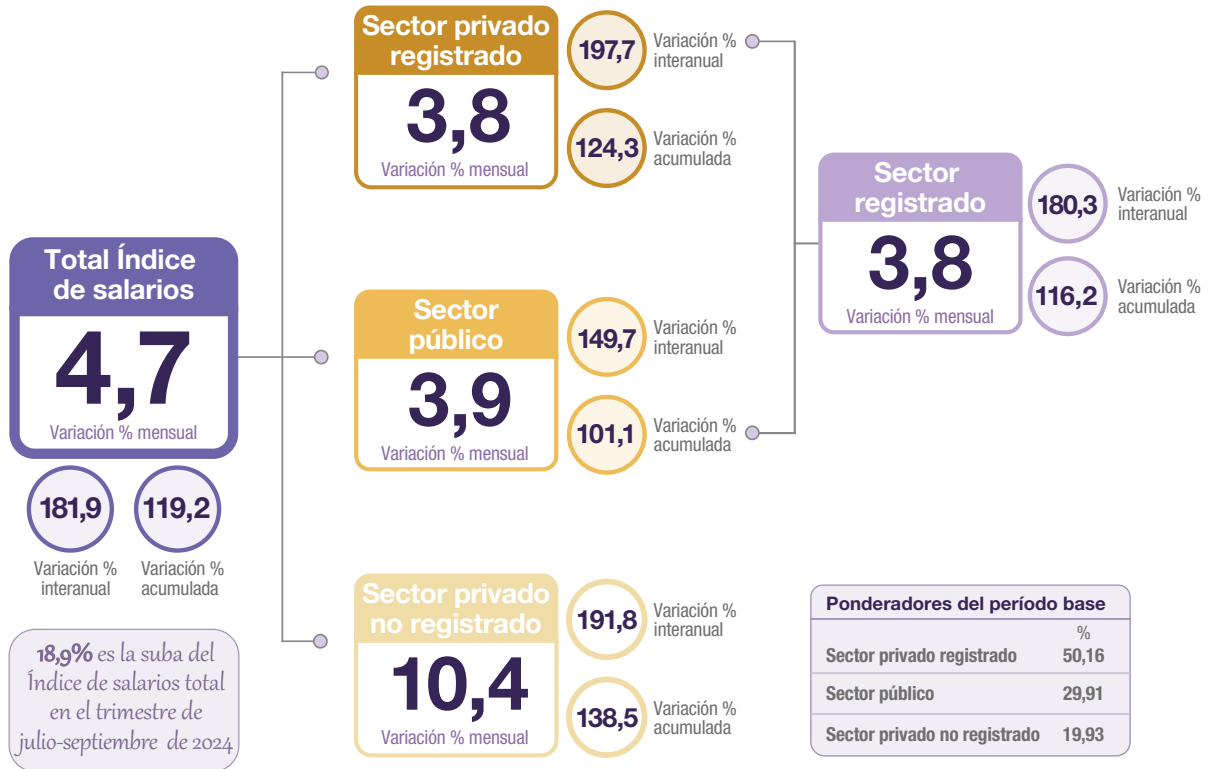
Total Índice de salarios

4,7

Variación % mensual

181,9

Variación % interanual

119,2

Variación % acumulada

18,9% es la suba del Índice de salarios total en el trimestre de julio-septiembre de 2024

Sector privado registrado

3,8

Variación % mensual

197,7

Variación % interanual

124,3

Variación % acumulada

Sector público

3,9

Variación % mensual

149,7

Variación % interanual

101,1

Variación % acumulada

Sector privado no registrado

10,4

Variación % mensual

191,8

Variación % interanual

138,5

Variación % acumulada

Sector registrado

3,8

Variación % mensual

180,3

Variación % interanual

116,2

Variación % acumulada

Ponderadores del período base

| | % |
|---|---|
| Sector privado registrado | 50,16 |
| Sector público | 29,91 |
| Sector privado no registrado | 19,93 |